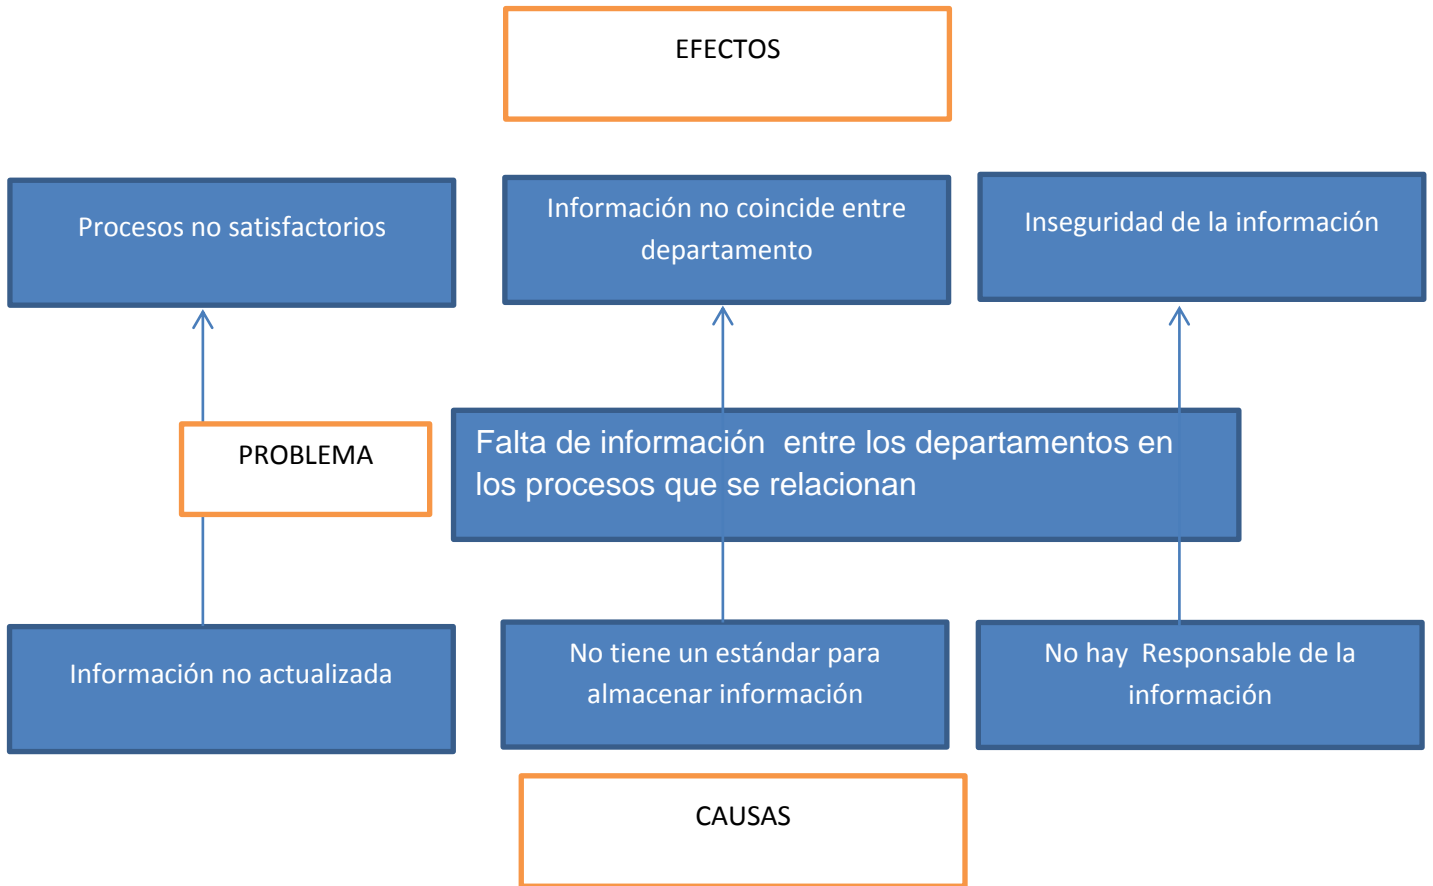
EFECTOS

Procesos no satisfactorios

Información no coincide entre departamento

Inseguridad de la información

PROBLEMA

Falta de información entre los departamentos en los procesos que se relacionan

Información no actualizada

No tiene un estándar para almacenar información

No hay Responsable de la información

CAUSAS